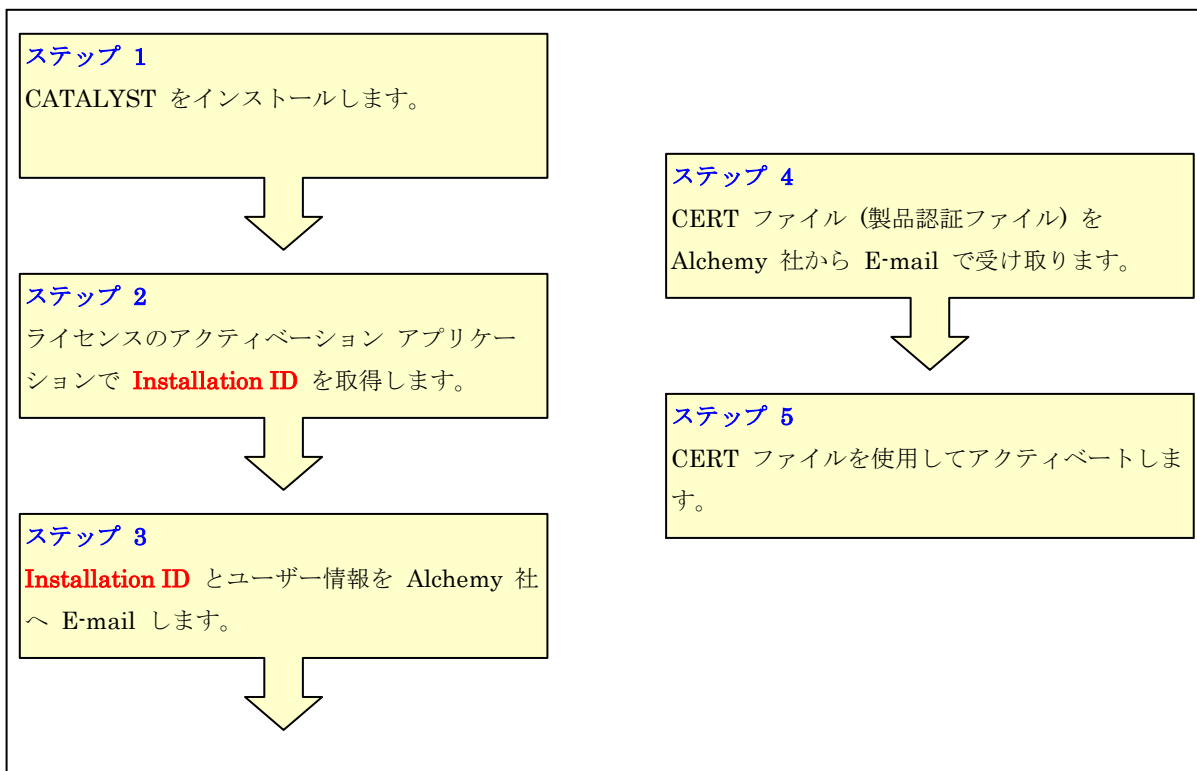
ステップ 1
CATALYST をインストールします。

ステップ 2
ライセンスのアクティベーション アプリケーションで Installation ID を取得します。

ステップ 3
Installation ID とユーザー情報を Alchemy 社へ E-mail します。

ステップ 4
CERT ファイル（製品認証ファイル）を Alchemy 社から E-mail で受け取ります。

ステップ 5
CERT ファイルを使用してアクティベートします。